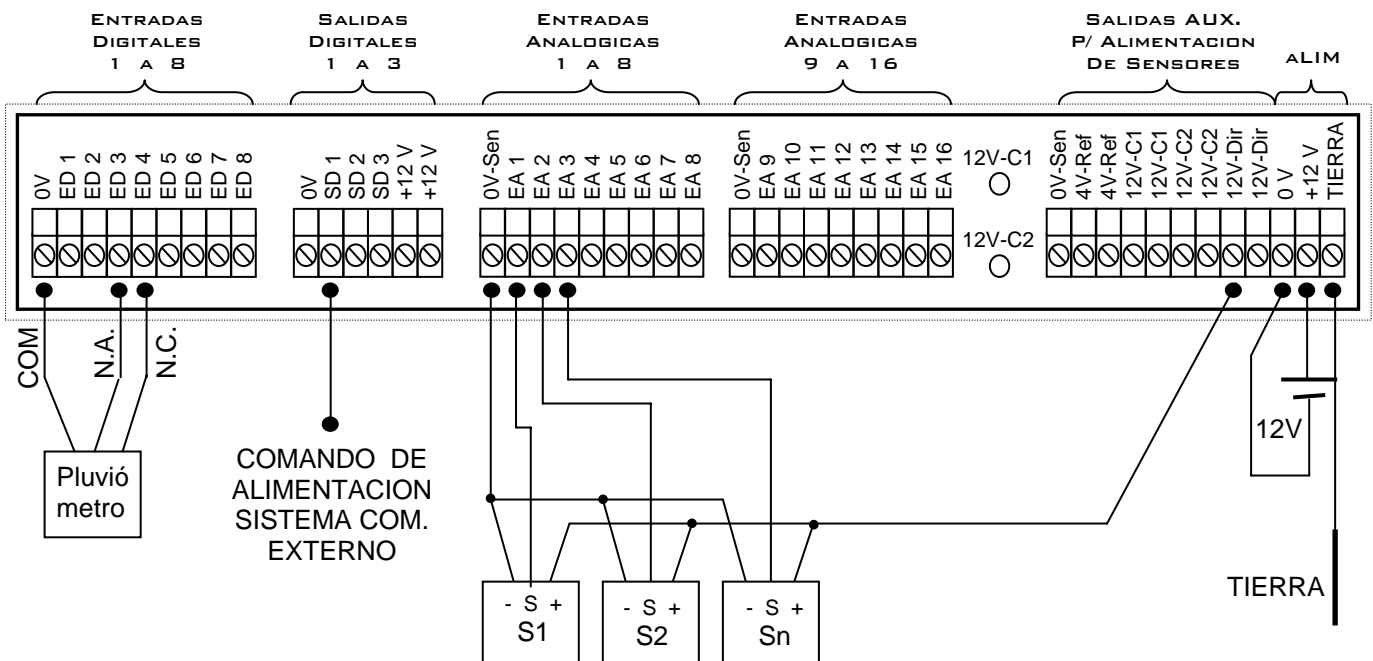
ENTRADAS DIGITALES 1 A 8

SALIDAS DIGITALES 1 A 3

ENTRADAS ANALOGICAS 1 A 8

ENTRADAS ANALOGICAS 9 A 16

SALIDAS AUX. P/ ALIMENTACION DE SENSORES

ALIM

0V ED 1 ED 2 ED 3 ED 4 ED 5 ED 6 ED 7 ED 8

0V SD 1 SD 2 SD 3 +12 V +12 V

0V-Sen EA 1 EA 2 EA 3 EA 4 EA 5 EA 6 EA 7 EA 8

0V-Sen EA 9 EA 10 EA 11 EA 12 EA 13 EA 14 EA 15 EA 16

12V-C1

12V-C2

0V-Sen 4V-Ref 4V-Ref 12V-C1 12V-C1 12V-C2 12V-C2 12V-Dir 12V-Dir 0 V +12 V TIERRA

COM N.A. N.C.

Pluvió metro

COMANDO DE ALIMENTACION SISTEMA COM. EXTERNO

12V

TIERRA

- S +
S1

- S +
S2

- S +
Sn